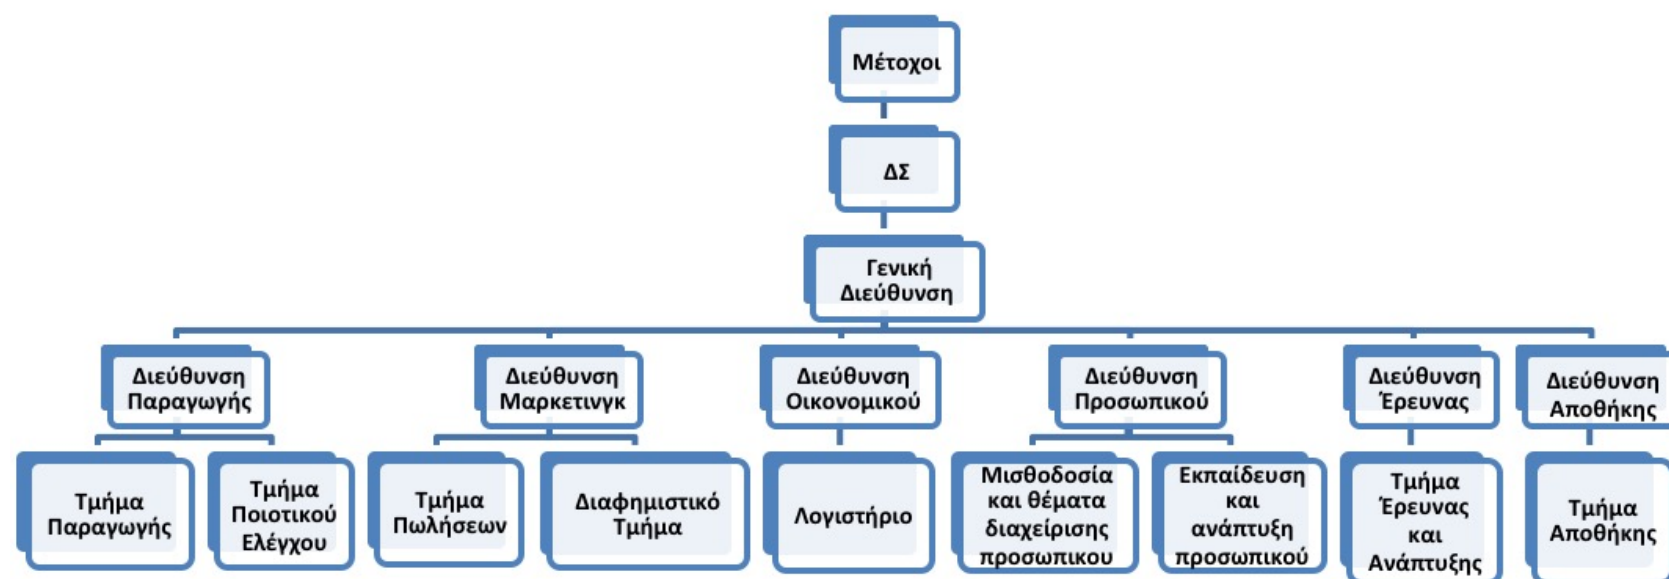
Μέτοχοι

ΔΣ

Γενική Διεύθυνση

Διεύθυνση Παραγωγής

Τμήμα Παραγωγής

Τμήμα Ποιοτικού Ελέγχου

Διεύθυνση Μαρκετινγκ

Τμήμα Πωλήσεων

Διαφημιστικό Τμήμα

Διεύθυνση Οικονομικού

Λογιστήριο

Διεύθυνση Προσωπικού

Μισθοδοσία και θέματα διαχείρισης προσωπικου

Εκπαίδευση και ανάπτυξη προσωπικού

Διεύθυνση Έρευνας

Τμήμα Έρευνας και Ανάπτυξης

Διεύθυνση Αποθήκης

Τμήμα Αποθήκης